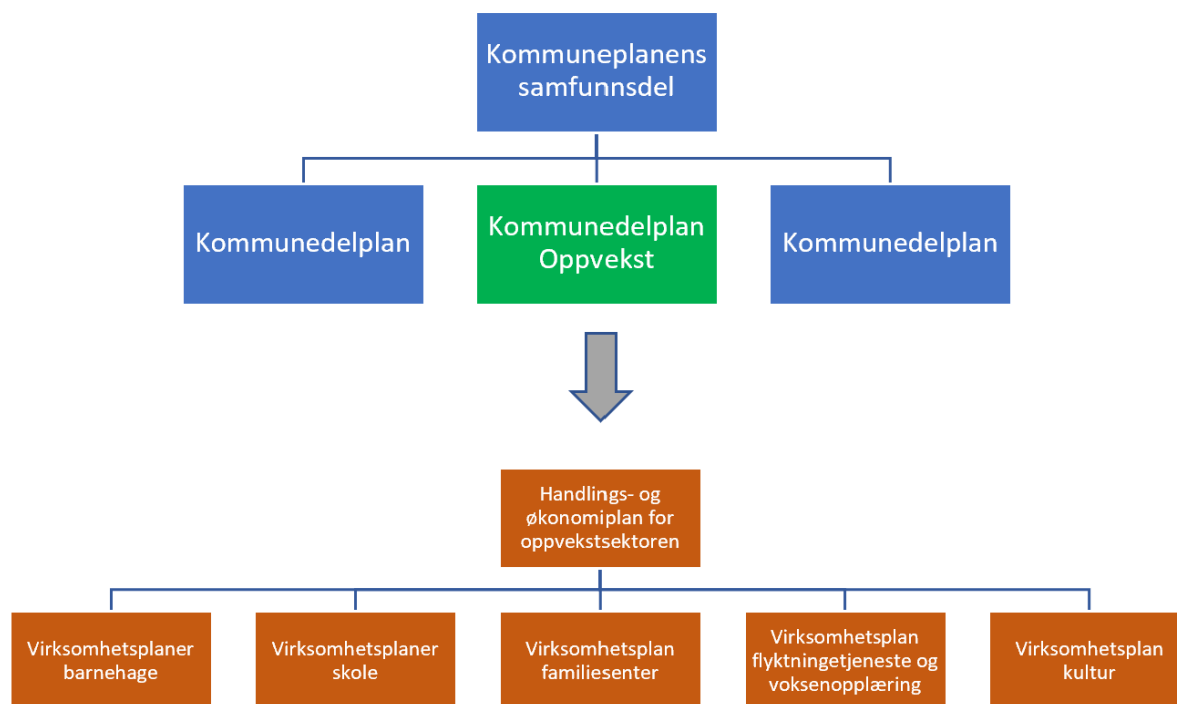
Kommuneplanens samfunnsdel

Kommunedelplan

Kommunedelplan Oppvekst

Kommunedelplan

Handlings- og økonomiplan for oppvekstsektoren

Virksomhetsplaner barnehage

Virksomhetsplaner skole

Virksomhetsplan familiesenter

Virksomhetsplan flyktningetjeneste og voksenopplæring

Virksomhetsplan kultur